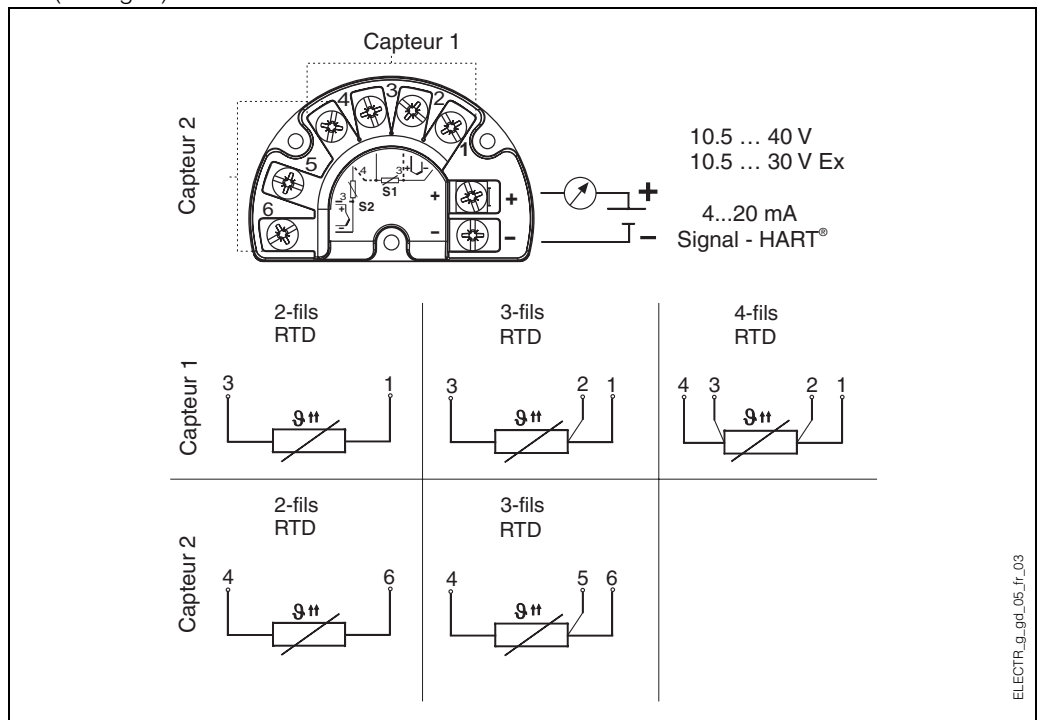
Capteur 1

Capteur 2

4 3 2 1 5 6

S1 S2

+ −

10.5 … 40 V
10.5 … 30 V Ex

4...20 mA
Signal - HART®

Capteur 1

2-fils
RTD

3 1

3-fils
RTD

3 2 1

4-fils
RTD

4 3 2 1

Capteur 2

2-fils
RTD

4 6

3-fils
RTD

4 5 6

ELECTR_g_gd_05_fr_03